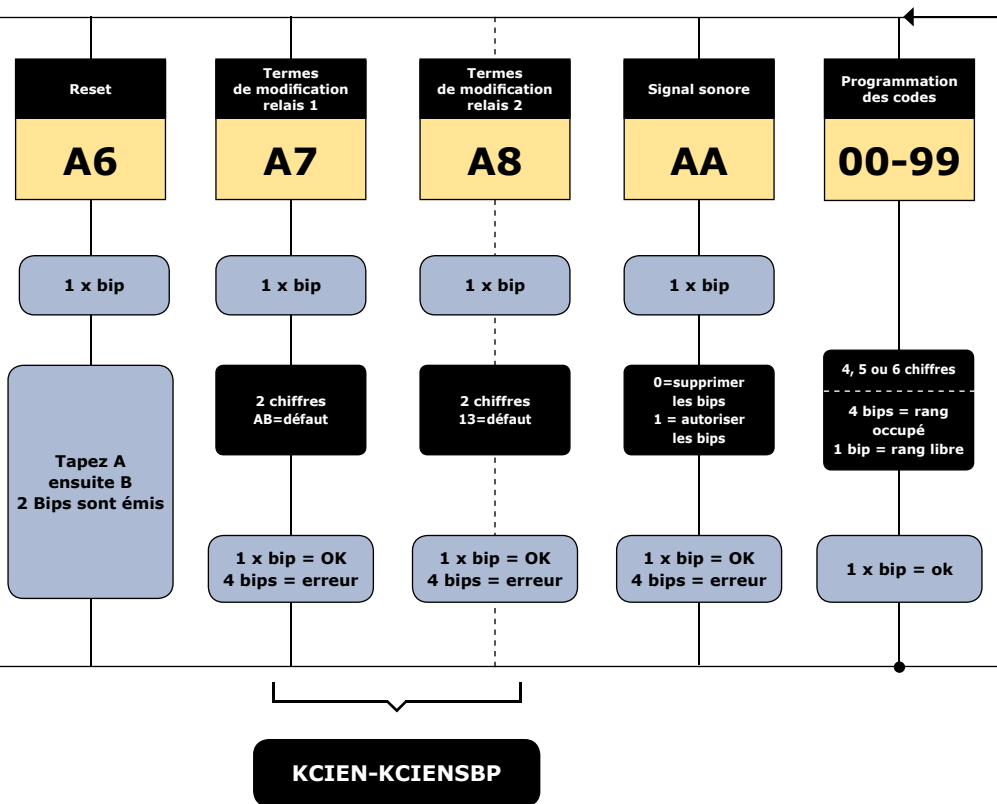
Reset

A6

1 x bip

Tapez A
ensuite B
2 Bips sont émis

Termes
de modification
relais 1

A7

1 x bip

2 chiffres
AB=défaut

1 x bip = OK
4 bips = erreur

Termes
de modification
relais 2

A8

1 x bip

2 chiffres
13=défaut

1 x bip = OK
4 bips = erreur

Signal sonore

AA

1 x bip

0=supprimer
les bips
1 = autoriser
les bips

1 x bip = OK
4 bips = erreur

Programmation
des codes

00-99

4, 5 ou 6 chiffres

4 bips = rang
occupé
1 bip = rang libre

1 x bip = ok

KCIEN-KCIENSBP